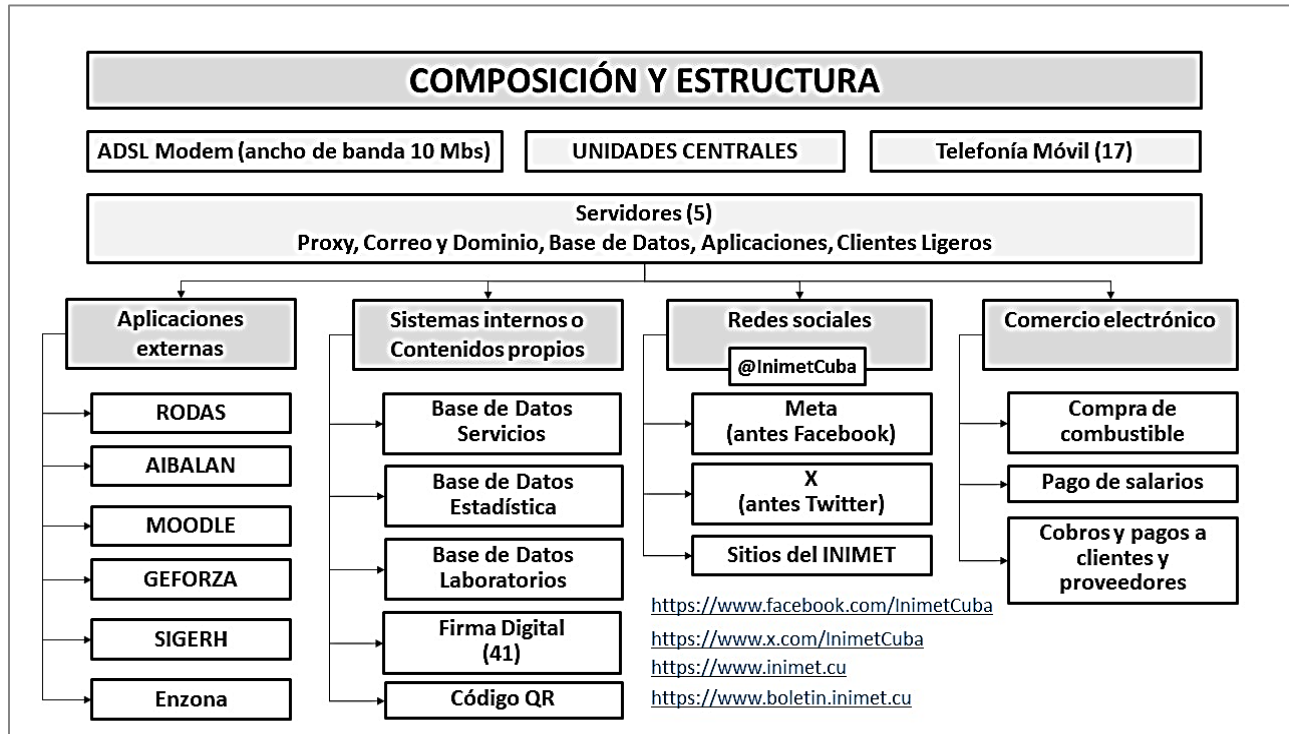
COMPOSICIÓN Y ESTRUCTURA

ADSL Modem (ancho de banda 10 Mbs)

UNIDADES CENTRALES

Telefonía Móvil (17)

Servidores (5)
Proxy, Correo y Dominio, Base de Datos, Aplicaciones, Clientes Ligeros

Aplicaciones externas

RODAS

AIBALAN

MOODLE

GEFORZA

SIGERH

Enzona

Sistemas internos o Contenidos propios

Base de Datos Servicios

Base de Datos Estadística

Base de Datos Laboratorios

Firma Digital (41)

Código QR

Redes sociales

@InimetCuba

Meta (antes Facebook)

X (antes Twitter)

Sitios del INIMET

https://www.facebook.com/InimetCuba
https://www.x.com/InimetCuba
https://www.inimet.cu
https://www.boletin.inimet.cu

Comercio electrónico

Compra de combustible

Pago de salarios

Cobros y pagos a clientes y proveedores